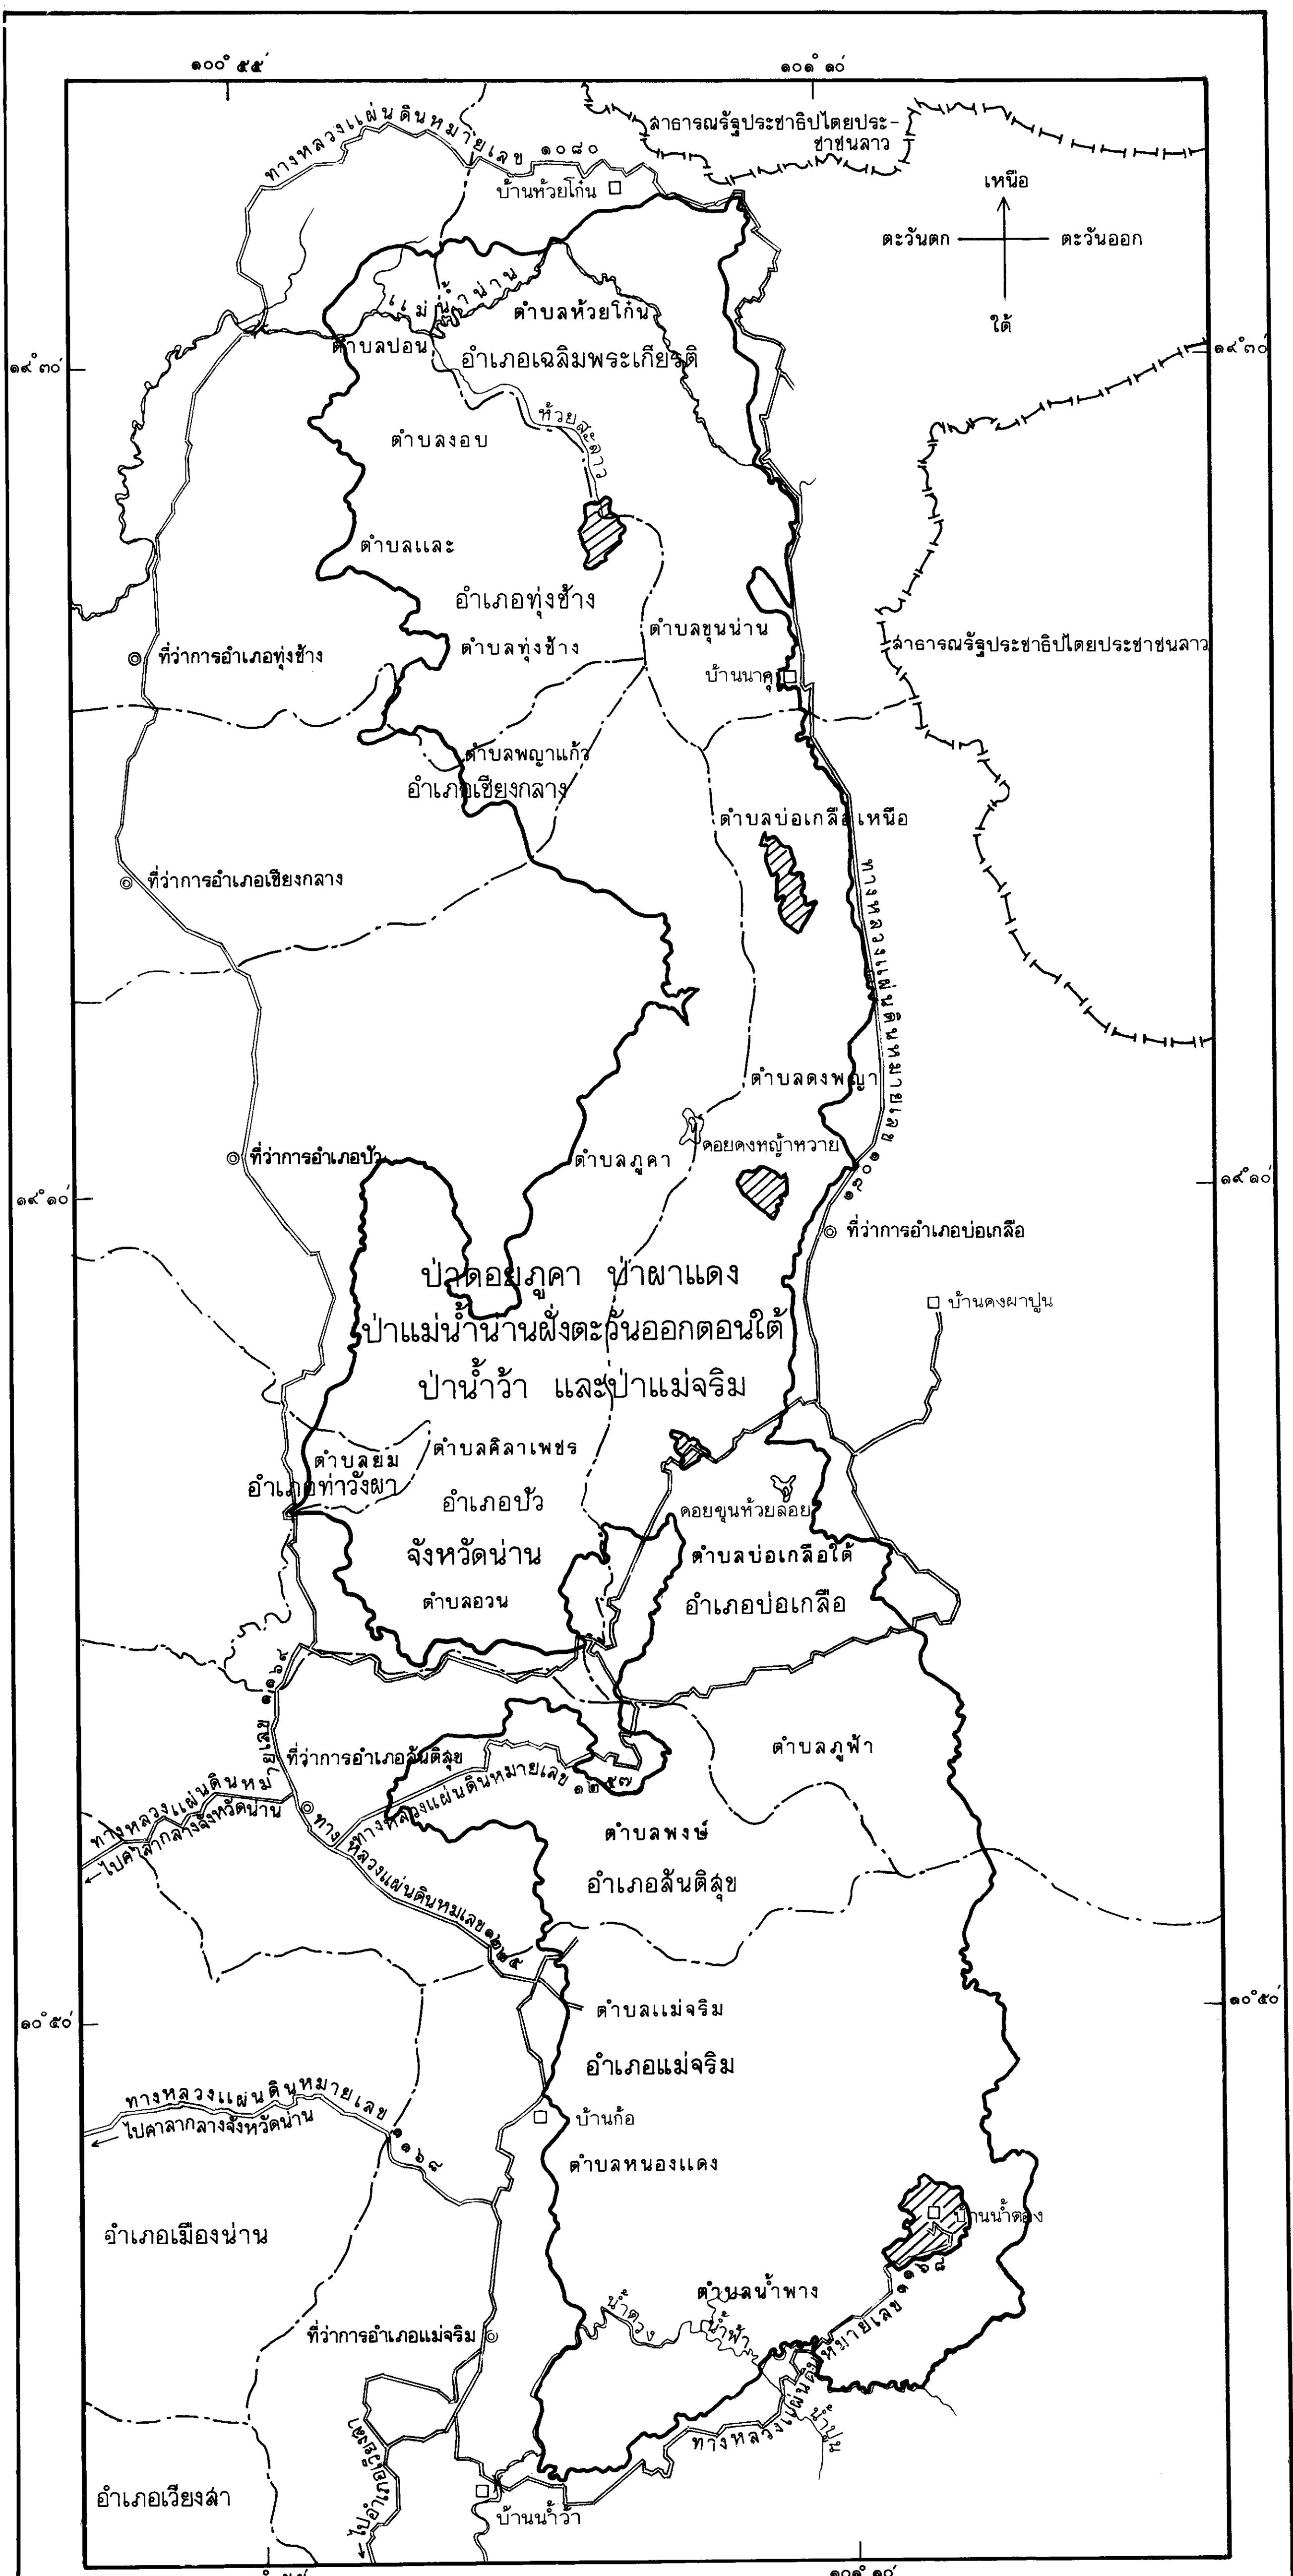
๑๐๐° ๕๕′

๑๐๑° ๑๐′

สาธารณรัฐประชาธิปไตยประชาชนลาว

ทางหลวงแผ่นดินหมายเลข ๑๐๘๐

บ้านห้วยโก๋น

เหนือ

ตะวันตก

ตะวันออก

ใต้

แม่น้ำน่าน

ตำบลห้วยโก๋น

ตำบลปอน

อำเภอเฉลิมพระเกียรติ

๑๙° ๓๐′

๑๙° ๓๐′

ห้วยสะลาว

ตำบลงอบ

ตำบลและ

อำเภอทุ่งช้าง

ตำบลขุนน่าน

ที่ว่าการอำเภอทุ่งช้าง

ตำบลทุ่งช้าง

สาธารณรัฐประชาธิปไตยประชาชนลาว

บ้านนาคุ

ตำบลพญาแก้ว

อำเภอเชียงกลาง

ตำบลบ่อเกลือเหนือ

ที่ว่าการอำเภอเชียงกลาง

ทางหลวงแผ่นดินหมายเลข ๑๒๕๐

ตำบลดงพญา

ที่ว่าการอำเภอปัว

ตำบลภูคา

ดอยดงหญ้าหวาย

๑๙° ๑๐′

๑๙° ๑๐′

ที่ว่าการอำเภอบ่อเกลือ

ป่าดอยภูคา ป่าผาแดง

ป่าแม่น้ำน่านฝั่งตะวันออกตอนใต้

ป่าน้ำว้า และป่าแม่จริม

บ้านดงผาปูน

ตำบลยม

ตำบลศิลาเพชร

อำเภอท่าวังผา

อำเภอปัว

ดอยขุนห้วยล้อย

จังหวัดน่าน

ตำบลบ่อเกลือใต้

ตำบลอวน

อำเภอบ่อเกลือ

ทางหลวงแผ่นดินหมายเลข ๑๐๘๐

ที่ว่าการอำเภอสันติสุข

ตำบลภูฟ้า

ทางหลวงแผ่นดินหมายเลข ๑๒๕๗

ทางหลวงแผ่นดินหมายเลข ไปศาลากลางจังหวัดน่าน

ตำบลพงษ์

ทางหลวงแผ่นดินหมายเลข ๑๑๖๙

อำเภอสันติสุข

ตำบลแม่จริม

๑๘° ๕๐′

๑๘° ๕๐′

อำเภอแม่จริม

ทางหลวงแผ่นดินหมายเลข ๑๑๖๙

ไปศาลากลางจังหวัดน่าน

บ้านก้อ

ตำบลหนองแดง

บ้านน้ำตอง

อำเภอเมืองน่าน

หมายเลข ๑๑๖๘

ตำบลน้ำพาง

น้ำดวง

น้ำฟ้า

ที่ว่าการอำเภอแม่จริม

ทางหลวงแผ่นดิน

น้ำปุ๊

ไปอำเภอเวียงสา

อำเภอเวียงสา

บ้านน้ำว้า

๑๐๑° ๑๙′